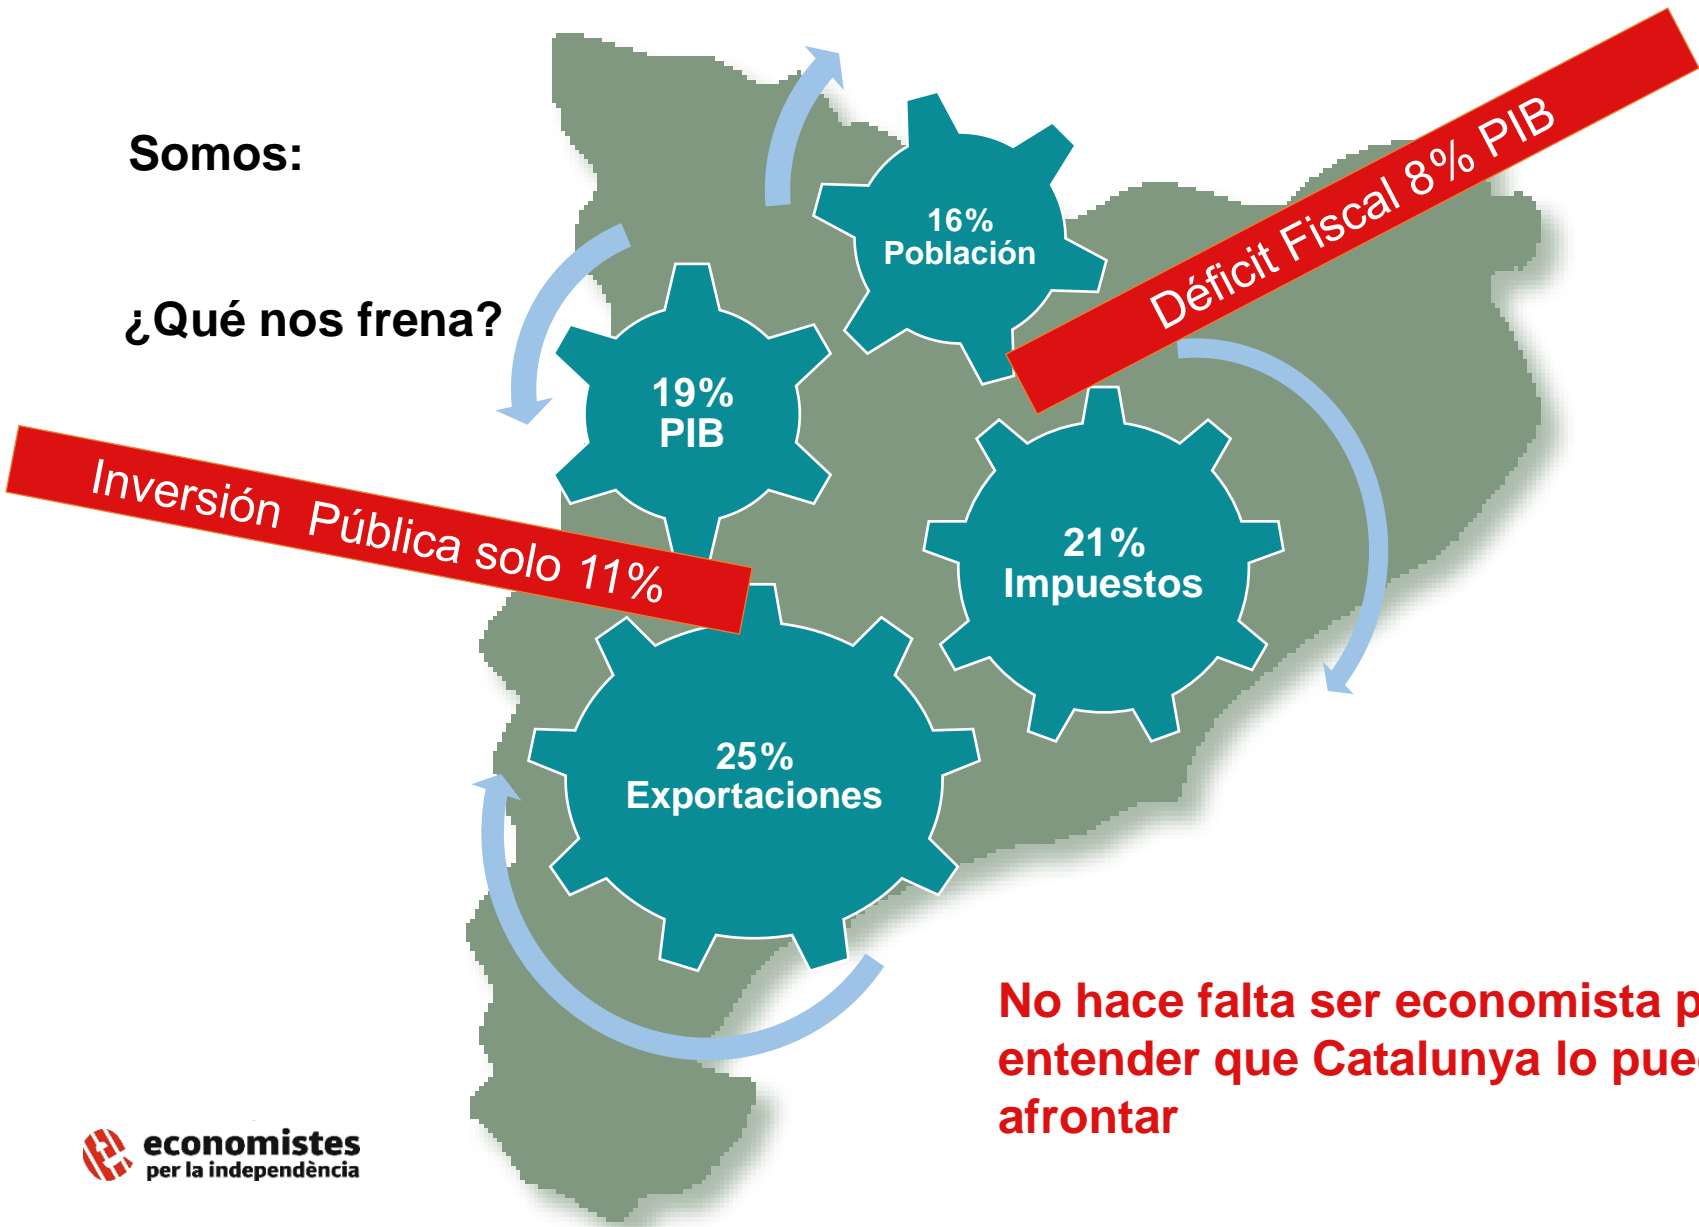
Somos:

¿Qué nos frena?

16%
Población

Déficit Fiscal 8% PIB

19%
PIB

Inversión Pública solo 11%

21%
Impuestos

25%
Exportaciones

No hace falta ser economista p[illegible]
entender que Catalunya lo pue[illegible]
afrontar

economistes
per la independència